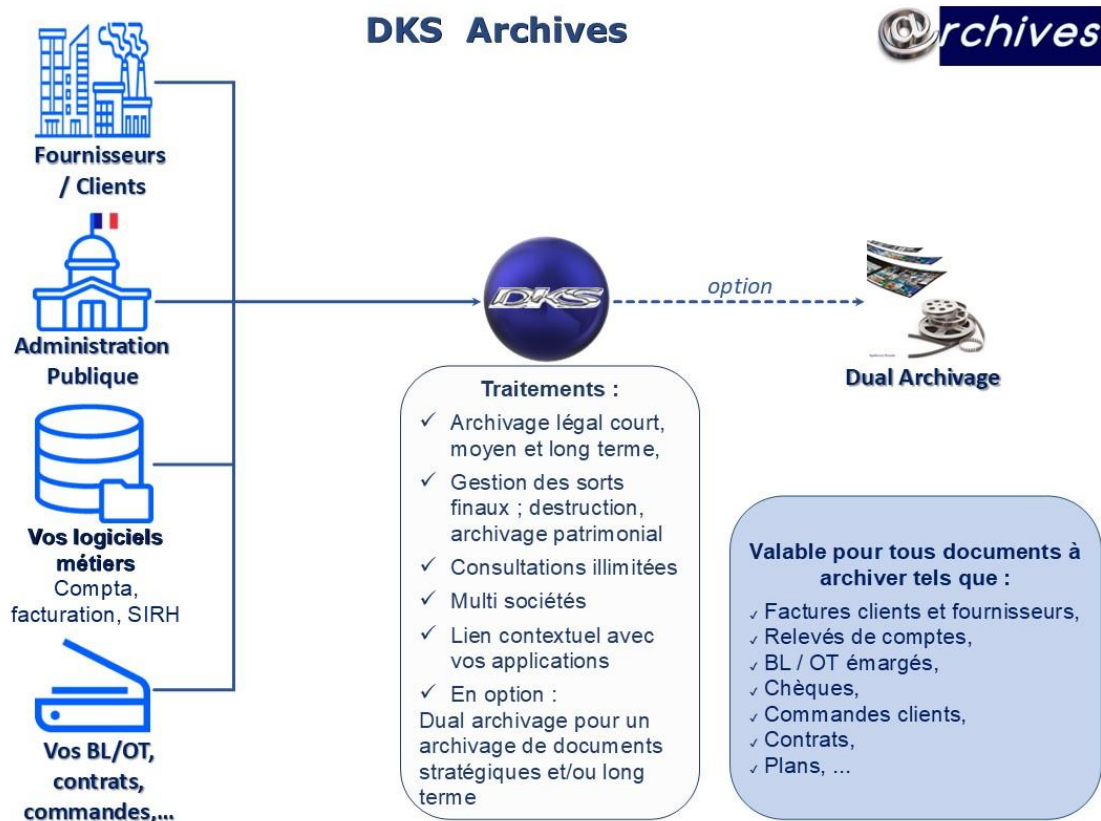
DKS Archives

@rchives

Fournisseurs / Clients

Administration Publique

Vos logiciels métiers
Compta, facturation, SIRH

Vos BL/OT, contrats, commandes,...

DKS

option

Dual Archivage

Traitements :
✓ Archivage légal court, moyen et long terme,
✓ Gestion des sorts finaux ; destruction, archivage patrimonial
✓ Consultations illimitées
✓ Multi sociétés
✓ Lien contextuel avec vos applications
✓ En option :
Dual archivage pour un archivage de documents stratégiques et/ou long terme

Valable pour tous documents à archiver tels que :
✓ Factures clients et fournisseurs,
✓ Relevés de comptes,
✓ BL / OT émargés,
✓ Chèques,
✓ Commandes clients,
✓ Contrats,
✓ Plans, ...